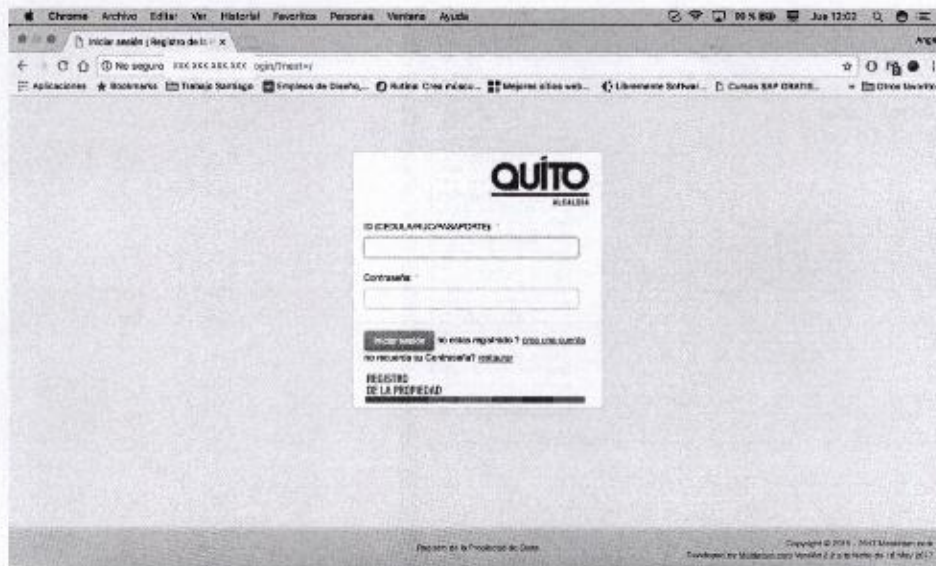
Chrome Archivo Editar Ver Historial Favoritos Personas Ventana Ayuda

99 % Jue 13:02

Iniciar sesión | Registro de la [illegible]

No seguro xxx.xxx.xxx.xxx ogin/?next=/

Aplicaciones Bookmarks Trabajo Santiago Empleos de Diseño,... Rutina: Cree núcleo... Mejores sitios web... Libremente Softwar... Cursos SAP GRATIS... Otros favoritos

QUITO
ALCALDÍA

ID (CEDULA/RUC/PASAPORTE) *

Contraseña *

Iniciar sesión no estas registrado ? crea una cuenta
no recuerda su Contraseña? restaurar

REGISTRO
DE LA PROPIEDAD

Registro de la Propiedad de Quito

Copyright © 2015 - 2017 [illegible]
Desarrollado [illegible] Versión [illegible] 2017